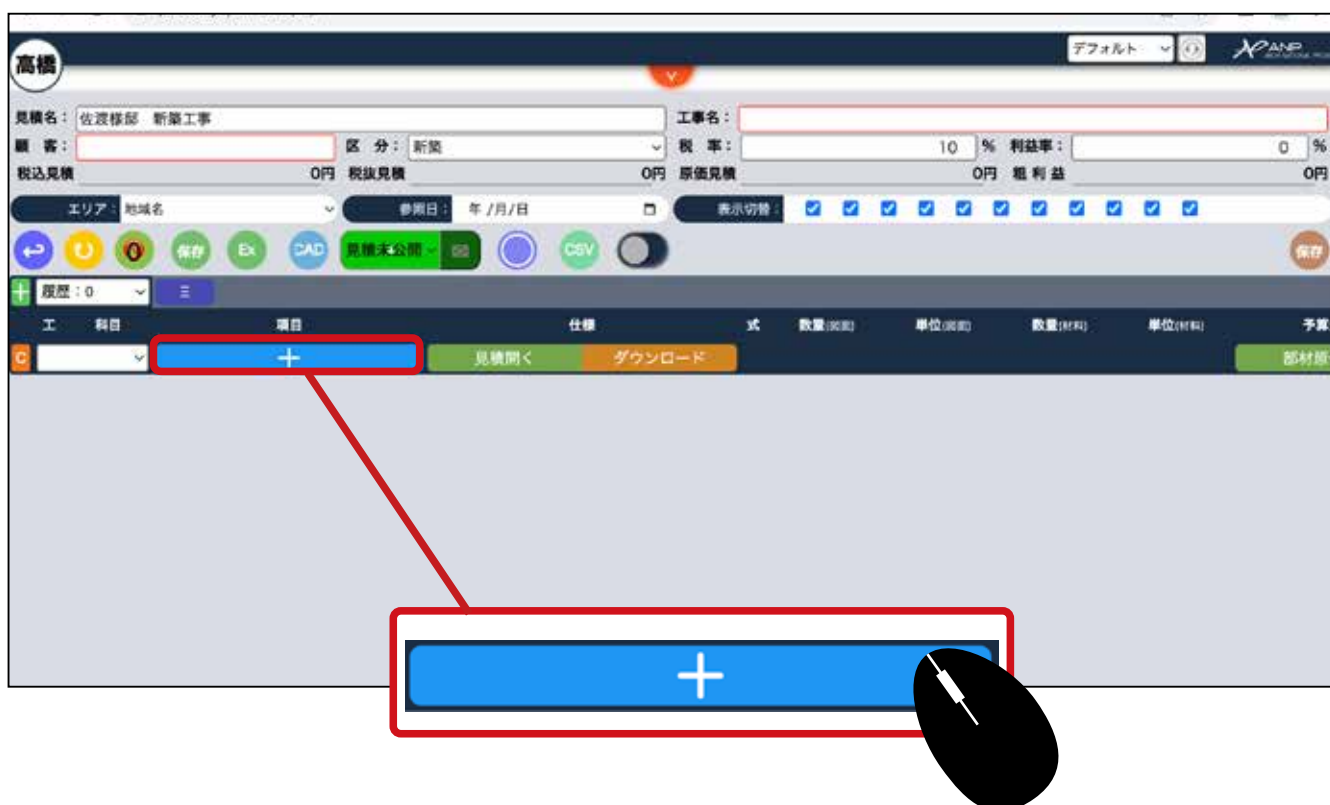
デフォルト
高橋
見積名: 佐渡様邸 新築工事
工事名:
顧客:
区分: 新築
税率: 10 %
利益率: 0 %
税込見積 0円
税抜見積 0円
原価見積 0円
粗利益 0円
エリア: 地域名
参照日: 年/月/日
表示切替:
保存
Ex
CAD
見積未公開
CSV
保存
履歴: 0
工
科目
項目
仕様
式
数量(図面)
単位(図面)
数量(材料)
単位(材料)
予算
C
+
見積開く
ダウンロード
部材照
+